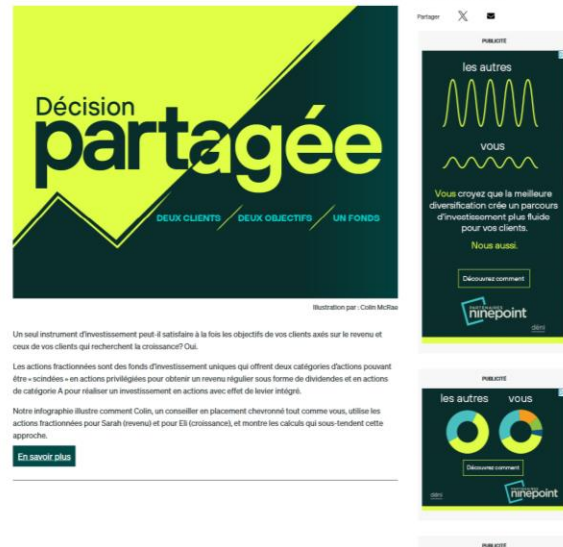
Décision partagée

DEUX CLIENTS / DEUX OBJECTIFS / UN FONDS

Illustration par : Colin McRae

Un seul instrument d'investissement peut-il satisfaire à la fois les objectifs de vos clients axés sur le revenu et ceux de vos clients qui recherchent la croissance? Oui.

Les actions fractionnées sont des fonds d'investissement uniques qui offrent deux catégories d'actions pouvant être « scindées » en actions privilégiées pour obtenir un revenu régulier sous forme de dividendes et en actions de catégorie A pour réaliser un investissement en actions avec effet de levier intégré.

Notre infographie illustre comment Colin, un conseiller en placement chevronné tout comme vous, utilise les actions fractionnées pour Sarah (revenu) et pour Eli (croissance), et montre les calculs qui sous-tendent cette approche.

En savoir plus

Partager

PUBLICITÉ

les autres

vous

Vous croyez que la meilleure diversification crée un parcours d'investissement plus fluide pour vos clients.

Nous aussi.

Découvrez comment

PARTENAIRES ninepoint

PUBLICITÉ

les autres vous

Découvrez comment

ninepoint

PUBLICITÉ